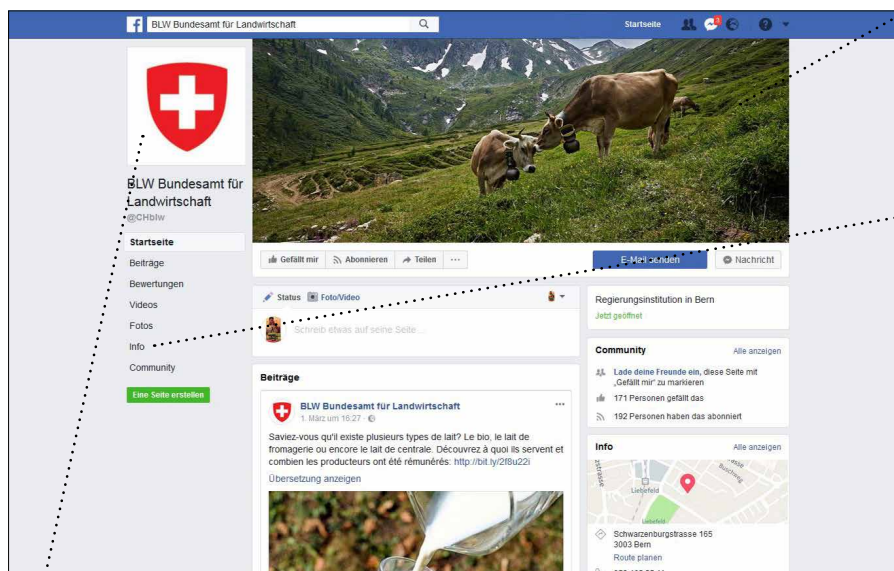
BLW Bundesamt für Landwirtschaft

Startseite

BLW Bundesamt für Landwirtschaft
@CHblw

Startseite
Beiträge
Bewertungen
Videos
Fotos
Info
Community

Eine Seite erstellen

Gefällt mir
Abonnieren
Teilen
...

E-Mail senden
Nachricht

Status
Foto/Video

Schreib etwas auf seine Seite ...

Beiträge

BLW Bundesamt für Landwirtschaft
1. März um 16:27 ·

Saviez-vous qu'il existe plusieurs types de lait? Le bio, le lait de fromagerie ou encore le lait de centrale. Découvrez à quoi ils servent et combien les producteurs ont été rémunérés: http://bit.ly/2f8u22i

Übersetzung anzeigen

Regierungsinstitution in Bern
Jetzt geöffnet

Community
Alle anzeigen
Lade deine Freunde ein, diese Seite mit „Gefällt mir" zu markieren
171 Personen gefällt das
192 Personen haben das abonniert

Info
Alle anzeigen

Liebefeld

Schwarzenburgstrasse 165
3003 Bern
Route planen